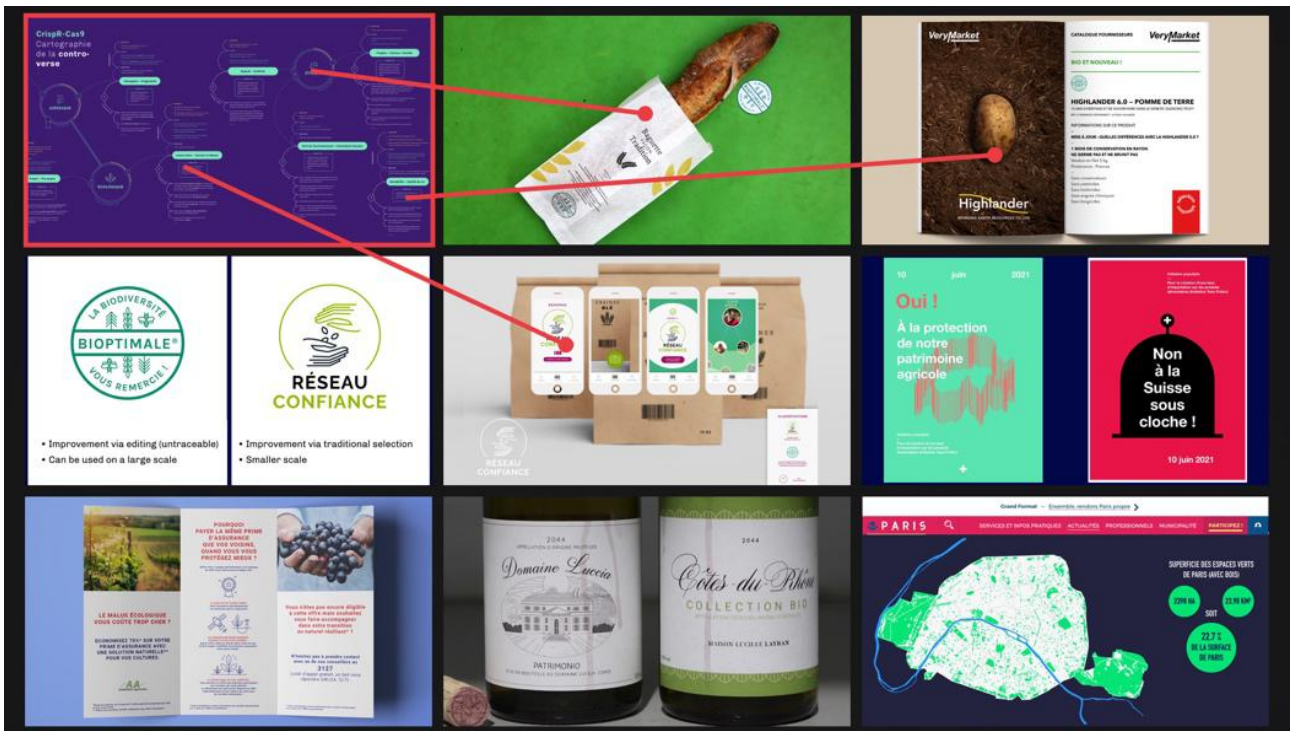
CrispR-Cas9
Cartographie de la controverse

Baguette Tradition

VeryMarket

CATALOGUE FOURNISSEURS
VeryMarket
BIO ET NOUVEAU !
HIGHLANDER 6.0 — POMME DE TERRE
Highlander

LA BIODIVERSITÉ
BIOPTIMALE®
VOUS REMERCIE !
• Improvement via editing (untraceable)
• Can be used on a large scale

RÉSEAU
CONFIANCE
• Improvement via traditional selection
• Smaller scale

RÉSEAU
CONFIANCE

10 juin 2021
Oui !
À la protection de notre patrimoine agricole

Non à la Suisse sous cloche !
10 juin 2021

POURQUOI PAYER LA MÊME PRIME D'ASSURANCE QUE VOS VOISINS, QUAND VOUS VOUS PRÉTÉGEZ MIEUX ?
LE MALUS ÉCOLOGIQUE VOUS COÛTE TROP CHER ?
ECONOMISEZ 15%* SUR VOTRE PRIME D'ASSURANCE AVEC UNE SOLUTION NATURELLE** POUR VOS CULTURES.

2044
Domaine Luccia
PATRIMONIO

2044
Côtes-du-Rhône
COLLECTION BIO
MAISON LUCILLE LAYRAN

Grand Format — Ensemble, rendons Paris propre
PARIS
SERVICES ET INFOS PRATIQUES ACTUALITÉS PROFESSIONNELS MUNICIPALITÉ PARTICIPEZ !
SUPERFICIE DES ESPACES VERTS DE PARIS (AVEC BOIS)
2290 HA
SOIT
22,90 KM²
22,7 %
DE LA SURFACE DE PARIS